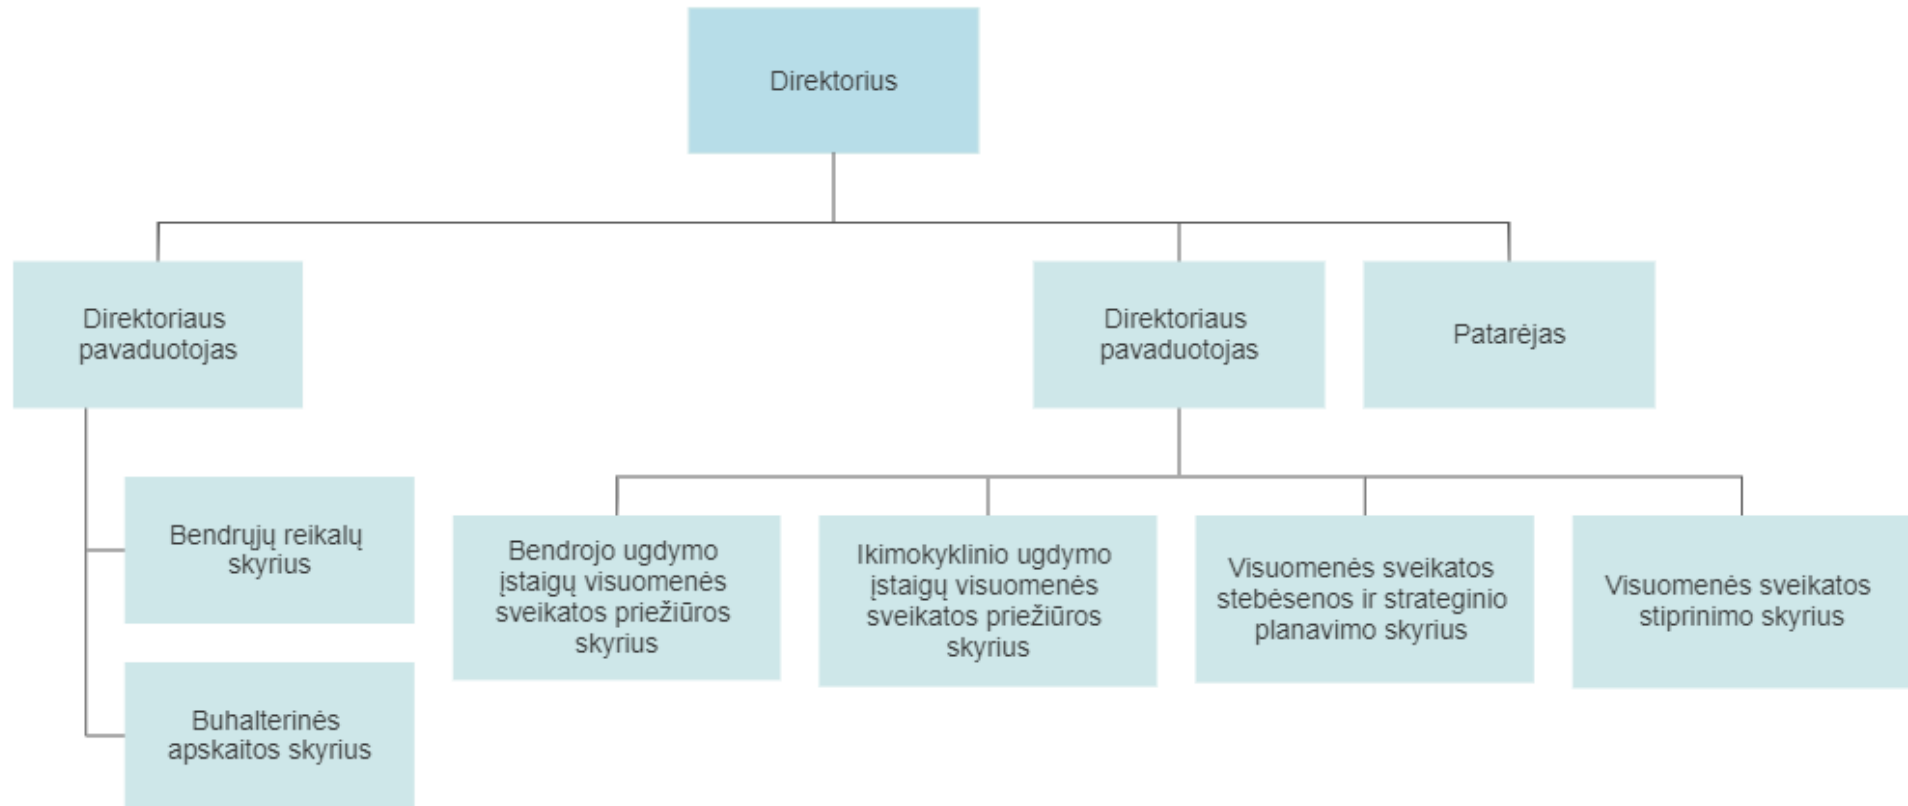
Direktorius

Direktoriaus pavaduotojas

Direktoriaus pavaduotojas

Patarėjas

Bendrųjų reikalų skyrius

Buhalterinės apskaitos skyrius

Bendrojo ugdymo įstaigų visuomenės sveikatos priežiūros skyrius

Ikimokyklinio ugdymo įstaigų visuomenės sveikatos priežiūros skyrius

Visuomenės sveikatos stebėsenos ir strateginio planavimo skyrius

Visuomenės sveikatos stiprinimo skyrius